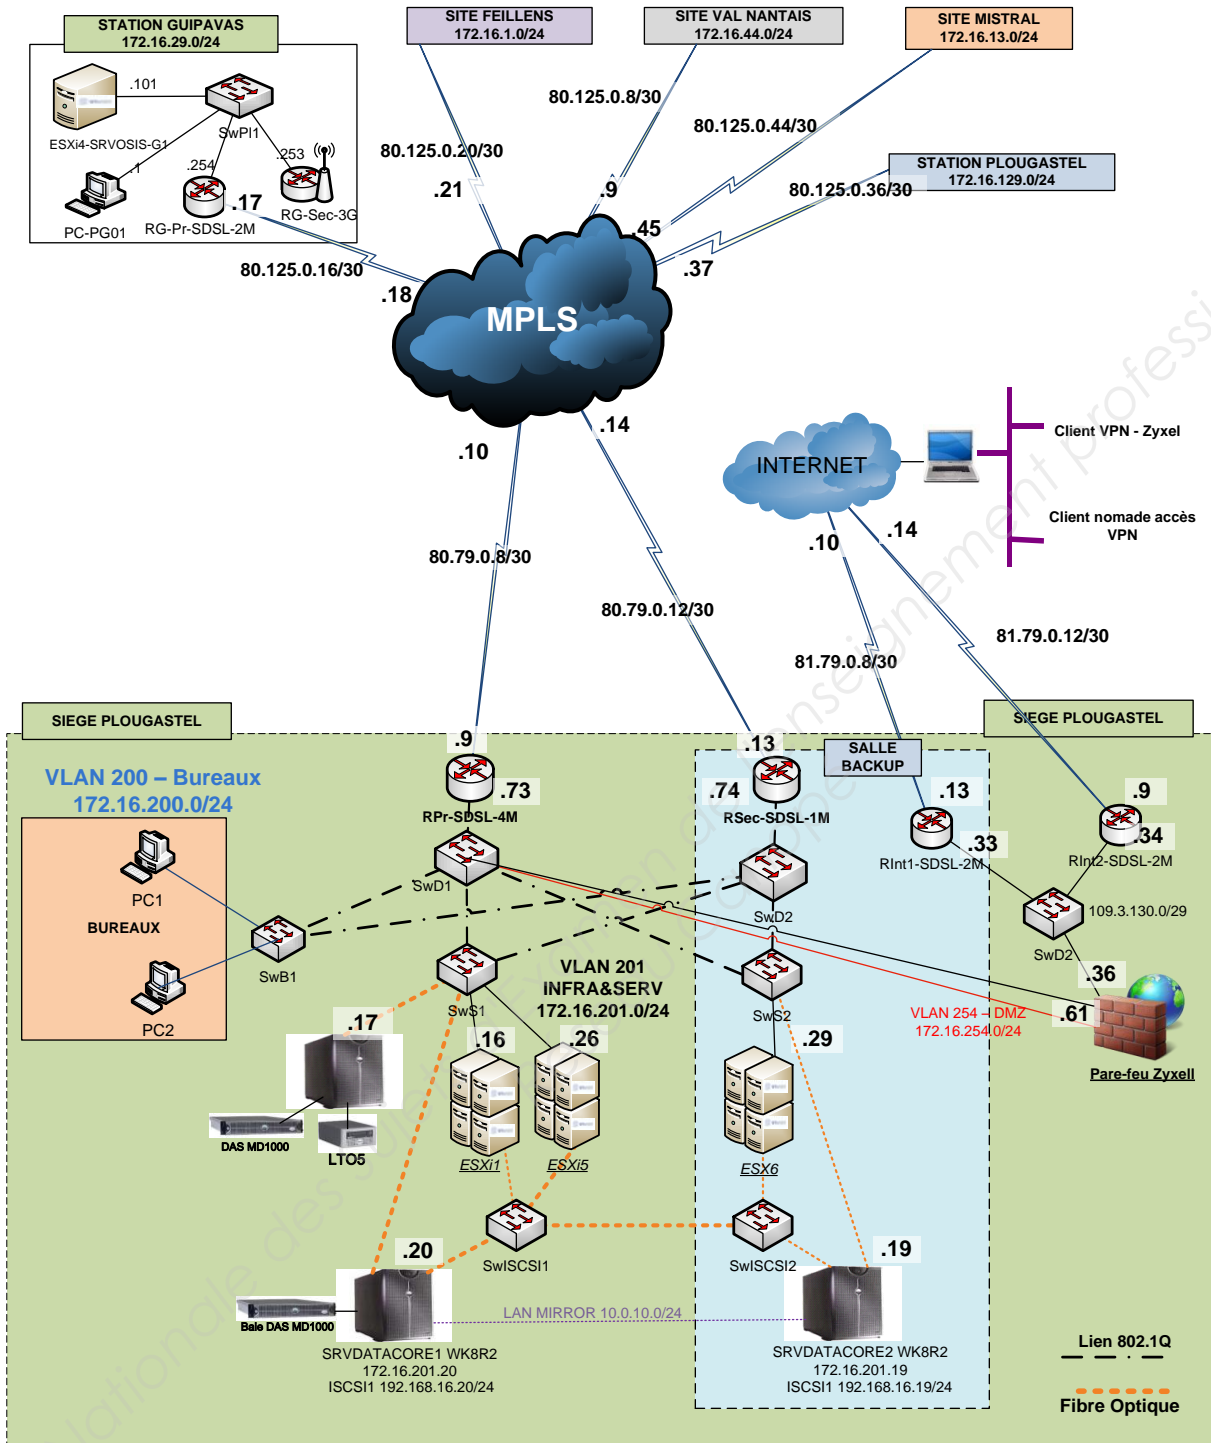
STATION GUIPAVAS
172.16.29.0/24

.101
ESXi4-SRVOSIS-G1
SwPI1
.1
.254
.253
PC-PG01
RG-Pr-SDSL-2M
.17
RG-Sec-3G

SITE FEILLENS
172.16.1.0/24

SITE VAL NANTAIS
172.16.44.0/24

SITE MISTRAL
172.16.13.0/24

80.125.0.8/30
80.125.0.44/30
80.125.0.20/30
STATION PLOUGASTEL
172.16.129.0/24
80.125.0.36/30
.21
.9
.45
.37
80.125.0.16/30
.18
MPLS
.14
.10

INTERNET
Client VPN - Zyxel
Client nomade accès VPN
.10
.14
80.79.0.8/30
80.79.0.12/30
81.79.0.8/30
81.79.0.12/30

SIEGE PLOUGASTEL
SIEGE PLOUGASTEL
VLAN 200 – Bureaux
172.16.200.0/24
PC1
BUREAUX
PC2
SwB1
.9
.73
RPr-SDSL-4M
SwD1
.13
SALLE BACKUP
.74
RSec-SDSL-1M
SwD2
.13
.33
RInt1-SDSL-2M
.9
.34
RInt2-SDSL-2M
109.3.130.0/29
SwD2
.36
.61
VLAN 254 – DMZ
172.16.254.0/24
Pare-feu Zyxell
VLAN 201
INFRA&SERV
172.16.201.0/24
SwS1
SwS2
.17
DAS MD1000
LTO5
.16
.26
.29
ESXi1
ESXi5
ESX6
SwISCSI1
SwISCSI2
.20
.19
Baie DAS MD1000
LAN MIRROR 10.0.10.0/24
SRVDATACORE1 WK8R2
172.16.201.20
ISCSI1 192.168.16.20/24
SRVDATACORE2 WK8R2
172.16.201.19
ISCSI1 192.168.16.19/24
Lien 802.1Q
Fibre Optique